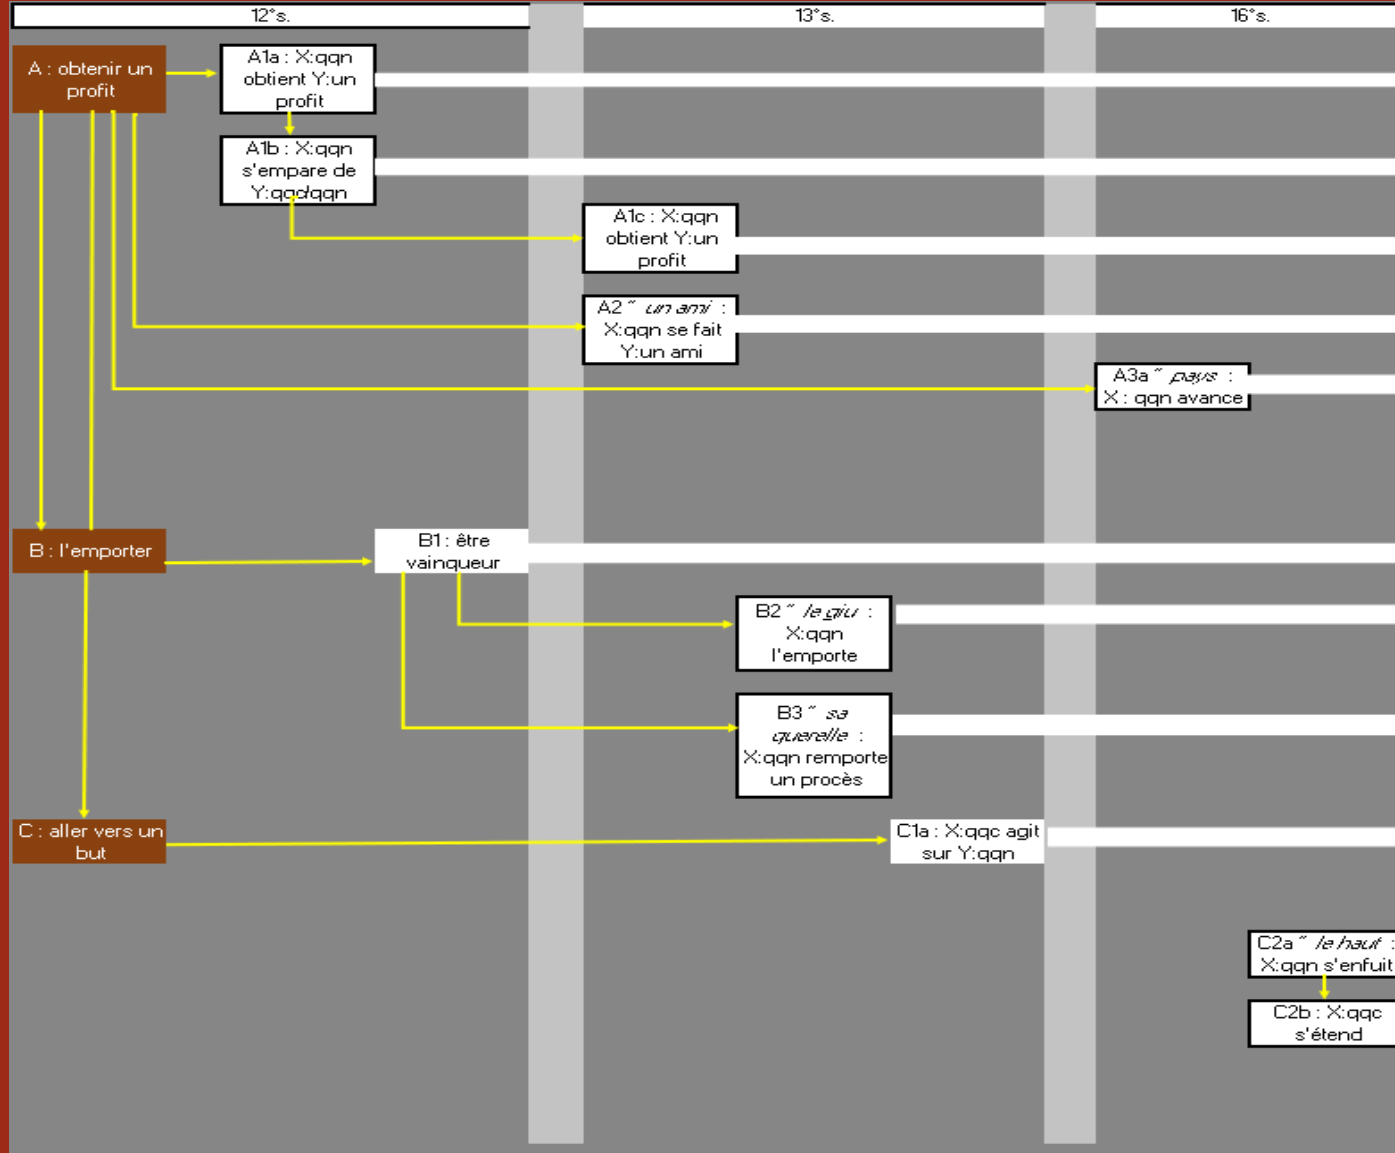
12°s.

13°s.

16°s.

A : obtenir un profit

A1a : X:qqn obtient Y:un profit

A1b : X:qqn s'empare de Y:qqc/qqn

A1c : X:qqn obtient Y:un profit

A2 " un ami : X:qqn se fait Y:un ami

A3a " pays : X : qqn avance

B : l'emporter

B1 : être vainqueur

B2 " le giu : X:qqn l'emporte

B3 " sa querelle : X:qqn remporte un procès

C : aller vers un but

C1a : X:qqc agit sur Y:qqn

C2a " le haut : X:qqn s'enfuit

C2b : X:qqc s'étend